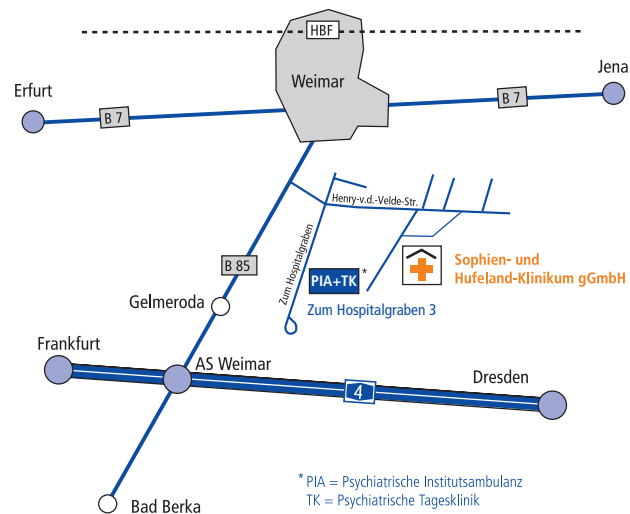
HBF

Weimar

Erfurt

B 7

B 7

Jena

Henry-v.d.-Velde-Str.

Zum Hospitalgraben

Sophien- und Hufeland-Klinikum gGmbH

B 85

PIA+TK *

Zum Hospitalgraben 3

Gelmeroda

Frankfurt

AS Weimar

4

Dresden

Bad Berka

* PIA = Psychiatrische Institutsambulanz
TK = Psychiatrische Tagesklinik